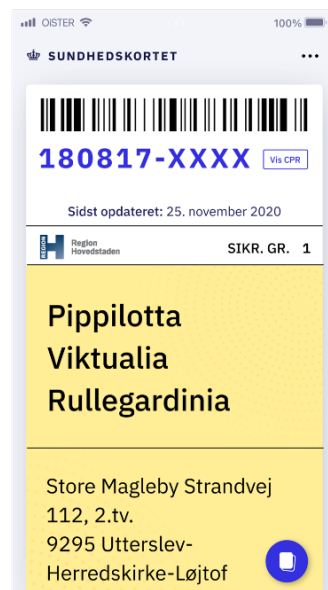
OISTER
100%
SUNDHEDSKORTET
...
180817-XXXX
Vis CPR
Sidst opdateret: 25. november 2020
REGION
Region Hovedstaden
SIKR. GR. 1
Pippilotta
Viktualia
Rullegardinia
Store Magleby Strandvej 112, 2.tv.
9295 Utterslev-Herredskirke-Løjtof